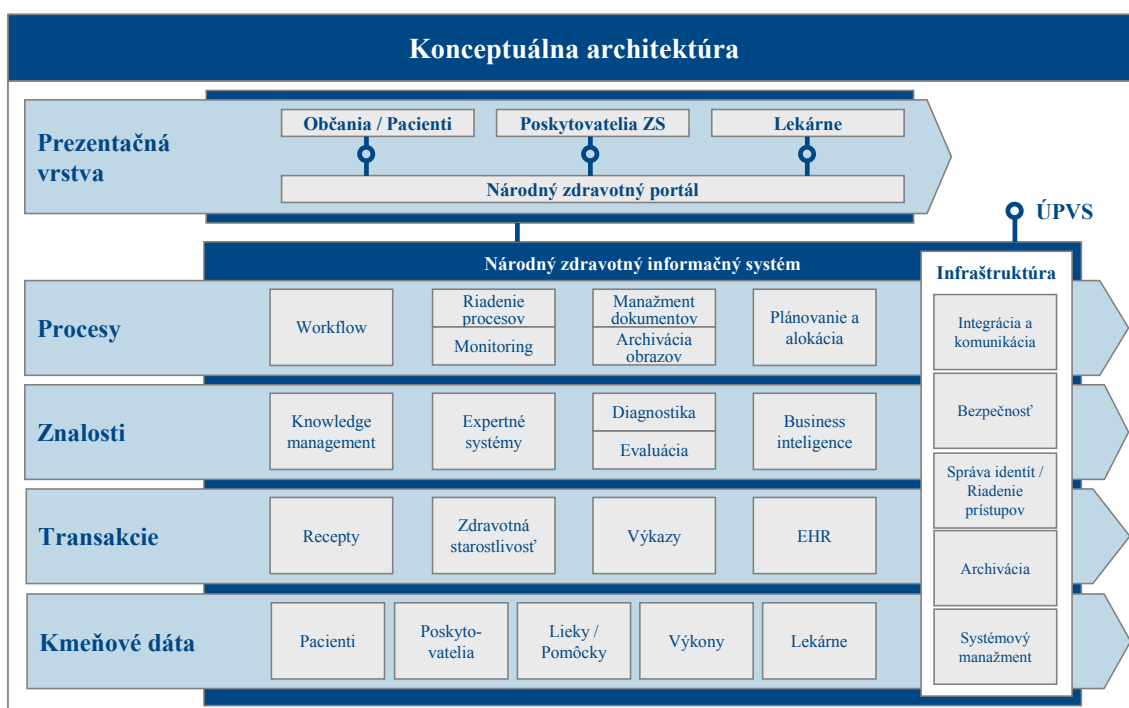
Konceptuálna architektúra

Prezentačná vrstva

Občania / Pacienti

Poskytovatelia ZS

Lekárne

Národný zdravotný portál

ÚPVS

Národný zdravotný informačný systém

Infraštruktúra

Procesy

Workflow

Riadenie procesov

Monitoring

Manažment dokumentov

Archivácia obrazov

Plánovanie a alokácia

Integrácia a komunikácia

Znalosti

Knowledge management

Expertné systémy

Diagnostika

Evaluácia

Business inteligence

Bezpečnosť

Transakcie

Recepty

Zdravotná starostlivosť

Výkazy

EHR

Správa identít / Riadenie prístupov

Archivácia

Kmeňové dáta

Pacienti

Poskytovatelia

Lieky / Pomôcky

Výkony

Lekárne

Systémový manažment